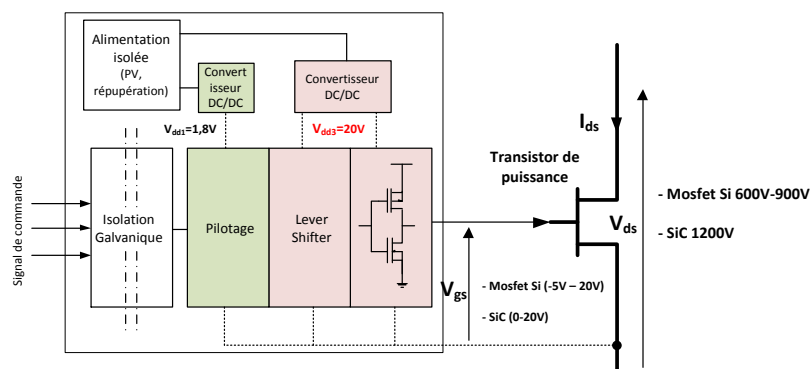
Alimentation isolée (PV, répupération)

Convert isseur DC/DC

Convertisseur DC/DC

$V_{dd1}$=1,8V

$V_{dd3}$=20V

Signal de commande

Isolation Galvanique

Pilotage

Lever Shifter

Transistor de puissance

$I_{ds}$

$V_{ds}$

$V_{gs}$

- Mosfet Si (-5V – 20V)

- SiC (0-20V)

- Mosfet Si 600V-900V

- SiC 1200V